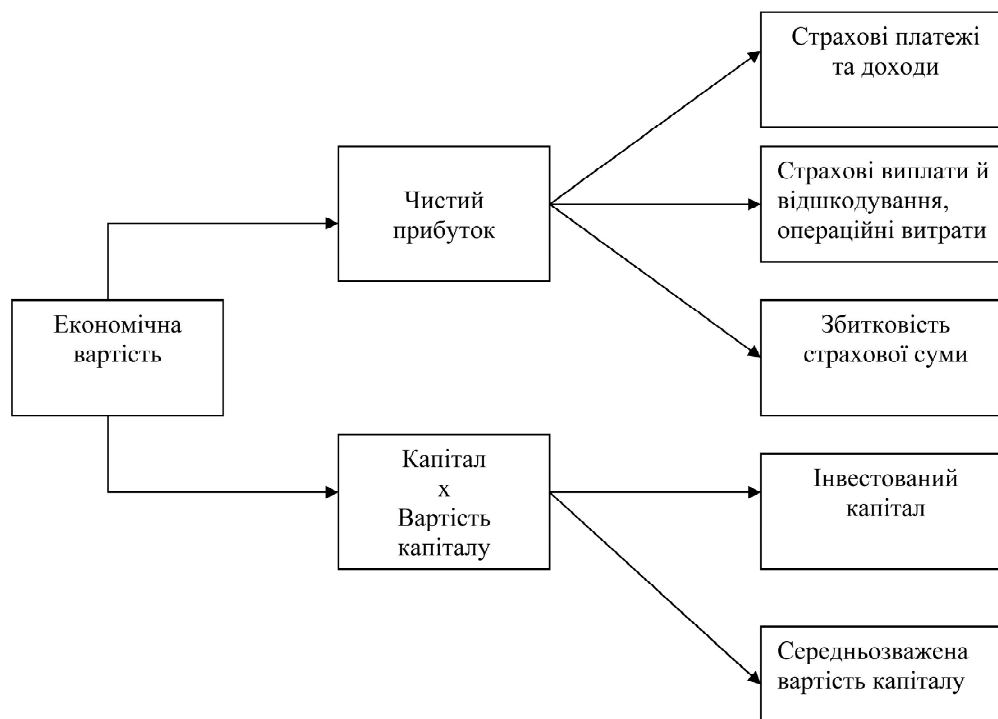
Економічна вартість

Чистий прибуток

Капітал
х
Вартість капіталу

Страхові платежі та доходи

Страхові виплати й відшкодування, операційні витрати

Збитковість страхової суми

Інвестований капітал

Середньозважена вартість капіталу